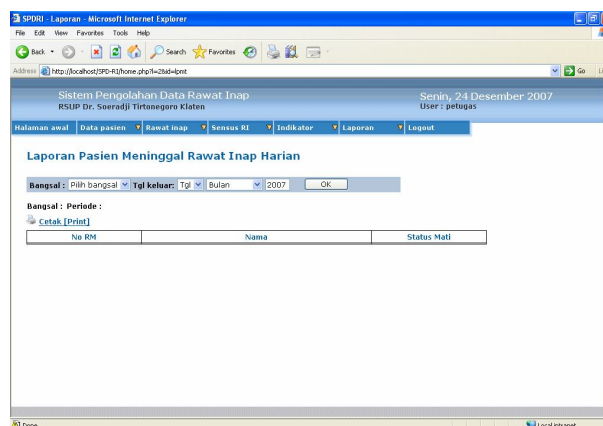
SPDRI - Laporan - Microsoft Internet Explorer

File Edit View Favorites Tools Help

Back Search Favorites

Address http://localhost/SPD-RI/home.php?l=2&id=lpmt

Go

Sistem Pengolahan Data Rawat Inap
RSUP Dr. Soeradji Tirtonegoro Klaten

Senin, 24 Desember 2007
User : petugas

Halaman awal | Data pasien | Rawat inap | Sensus RI | Indikator | Laporan | Logout

Laporan Pasien Meninggal Rawat Inap Harian

Bangsal : Pilih bangsal Tgl keluar: Tgl Bulan 2007 OK

Bangsal : Periode :

Cetak [Print]

| No RM | Nama | Status Mati |
|---|---|---|

Done

Local intranet